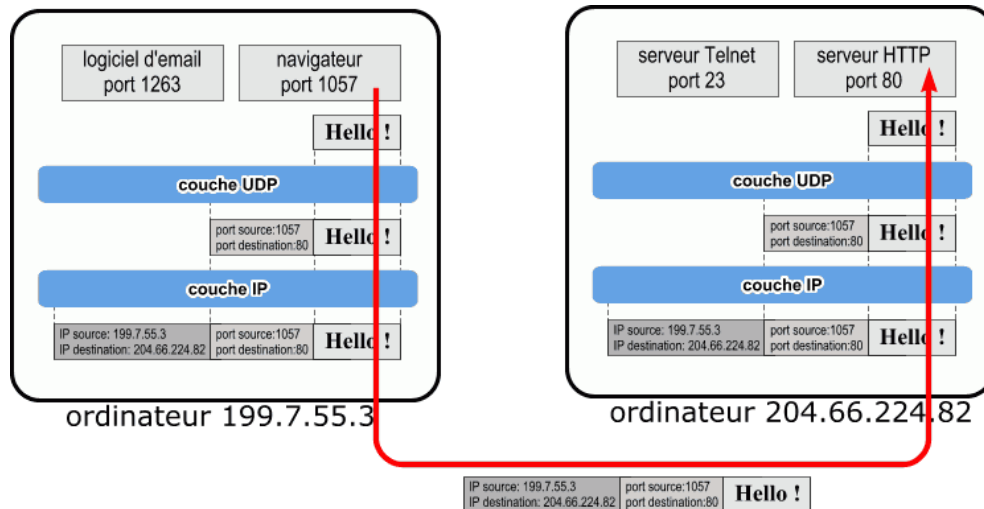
logiciel d'email
port 1263

navigateur
port 1057

Hello !

couche UDP

port source:1057
port destination:80

Hello !

couche IP

IP source: 199.7.55.3
IP destination: 204.66.224.82

port source:1057
port destination:80

Hello !

ordinateur 199.7.55.3

serveur Telnet
port 23

serveur HTTP
port 80

Hello !

couche UDP

port source:1057
port destination:80

Hello !

couche IP

IP source: 199.7.55.3
IP destination: 204.66.224.82

port source:1057
port destination:80

Hello !

ordinateur 204.66.224.82

IP source: 199.7.55.3
IP destination: 204.66.224.82

port source:1057
port destination:80

Hello !